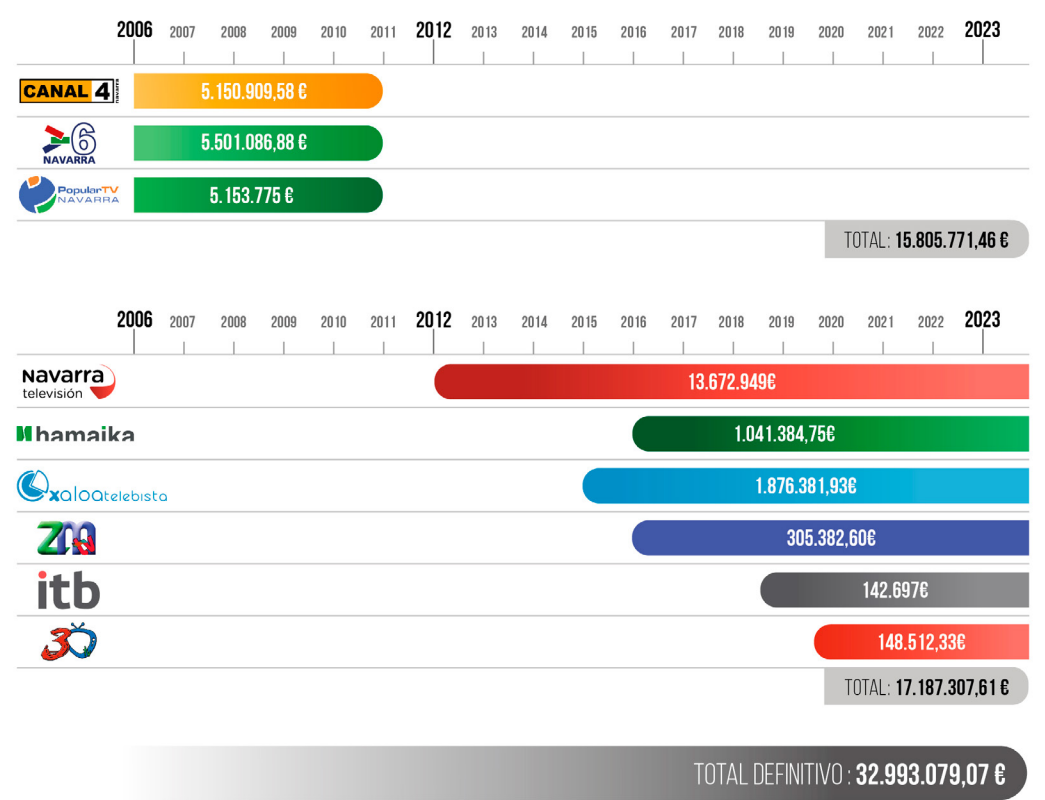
2006 2007 2008 2009 2010 2011 2012 2013 2014 2015 2016 2017 2018 2019 2020 2021 2022 2023

CANAL 4 navarra
5.150.909,58 €

6 NAVARRA
5.501.086,88 €

PopularTV NAVARRA
5.153.775 €

TOTAL: 15.805.771,46 €

2006 2007 2008 2009 2010 2011 2012 2013 2014 2015 2016 2017 2018 2019 2020 2021 2022 2023

Navarra televisión
13.672.949€

hamaika
1.041.384,75€

xaloatelebista
1.876.381,93€

ZM
305.382,60€

itb
142.697€

30
148.512,33€

TOTAL: 17.187.307,61 €

TOTAL DEFINITIVO: 32.993.079,07 €